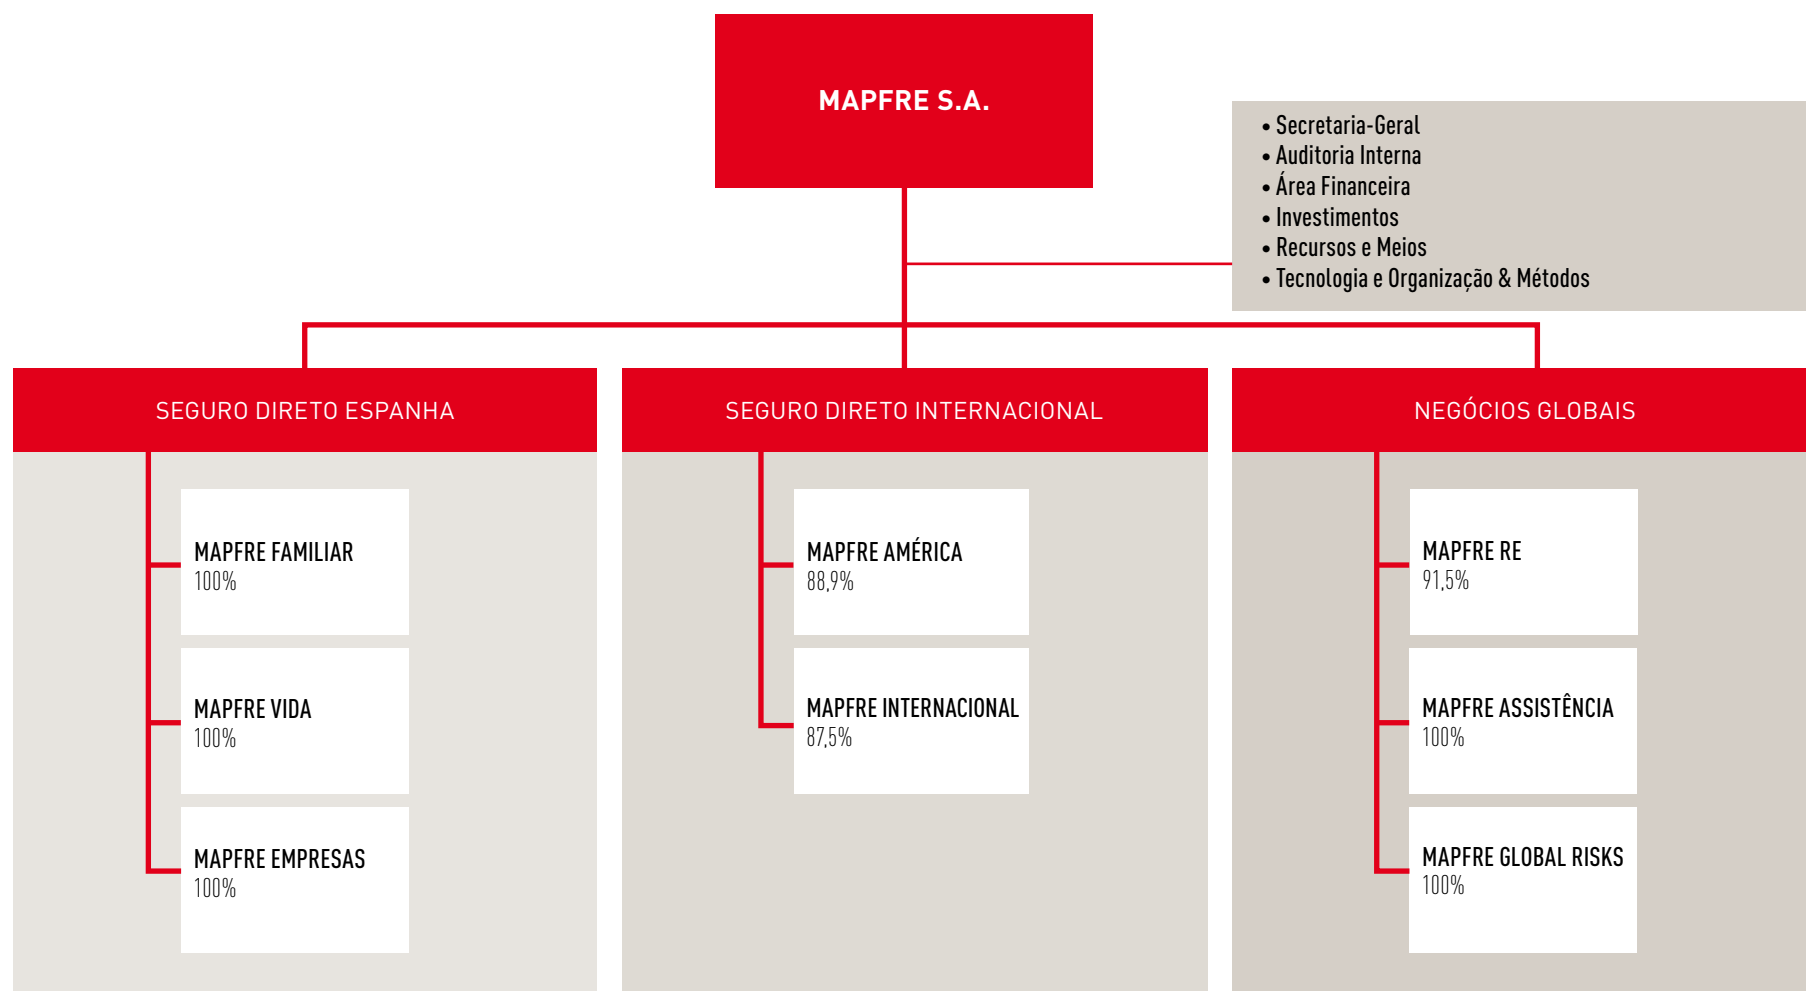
MAPFRE S.A.

• Secretaria-Geral
• Auditoria Interna
• Área Financeira
• Investimentos
• Recursos e Meios
• Tecnologia e Organização & Métodos

SEGURO DIRETO ESPANHA

MAPFRE FAMILIAR
100%

MAPFRE VIDA
100%

MAPFRE EMPRESAS
100%

SEGURO DIRETO INTERNACIONAL

MAPFRE AMÉRICA
88,9%

MAPFRE INTERNACIONAL
87,5%

NEGÓCIOS GLOBAIS

MAPFRE RE
91,5%

MAPFRE ASSISTÊNCIA
100%

MAPFRE GLOBAL RISKS
100%